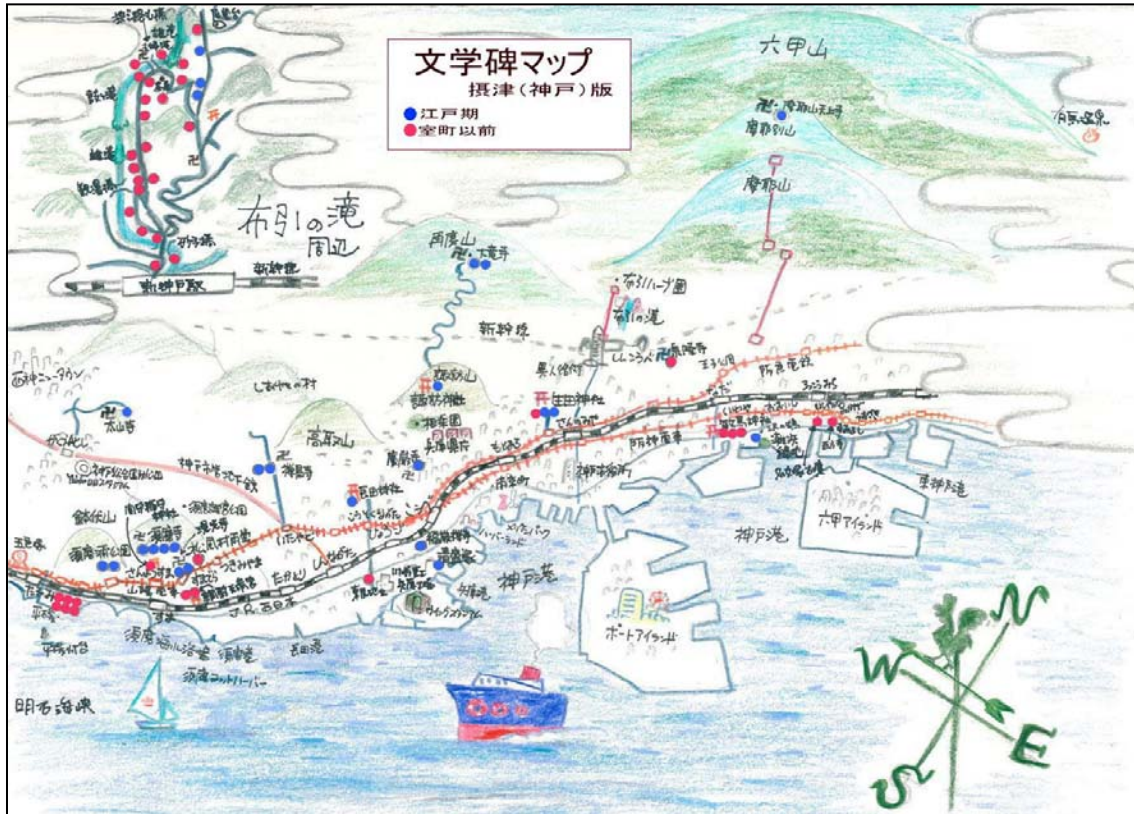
文学碑マップ
摂津（神戸）版
江戸期
室町以前

六甲山
有馬温泉
摩耶山
布引の滝周辺
新神戸駅
新幹線
再度山
大竜寺
布引ハーブ園
布引の滝
新幹線
阪急電鉄
高取山
神戸市営地下鉄
須磨浦公園
鉢伏山
須磨寺
神戸港
ハーバーランド
メリケンパーク
ポートアイランド
六甲アイランド
神戸大橋
東神戸大橋
須磨海浜公園
須磨海づりハーバー
明石海峡
平磯灯台
垂水
J.R.西日本
阪神電車
生田神社
湊川神社
兵庫県庁
相楽園
長田神社
太山寺
西神ニュータウン
三宮
元町
新長田
兵庫
須磨
舞子
N
W
E
S